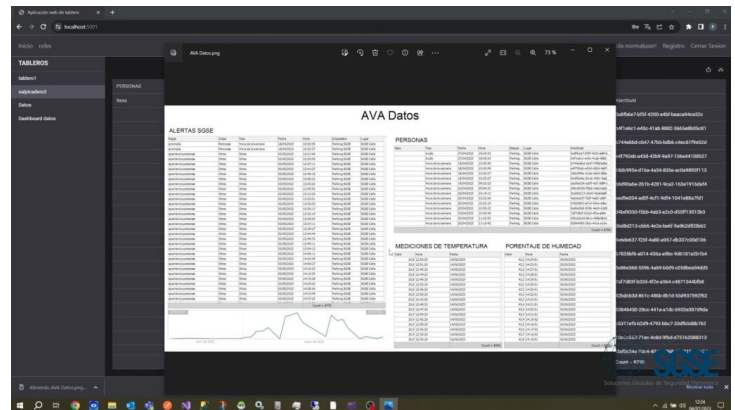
Aplicación web de tableros
localhost:5001

Inicio roles
TABLEROS
tablero1
subpruebrs2
Datos
Dashboard datos

PERSONAS
Área

AVA Datos.png
73 %

de nomina@usr1 Registro Cerrar Sesion

AVA Datos

ALERTAS SGSE

PERSONAS

MEDICIONES DE TEMPERATURA

PORCENTAJE DE HUMEDAD

Count = 8700

Abriendo AVA Datos.png